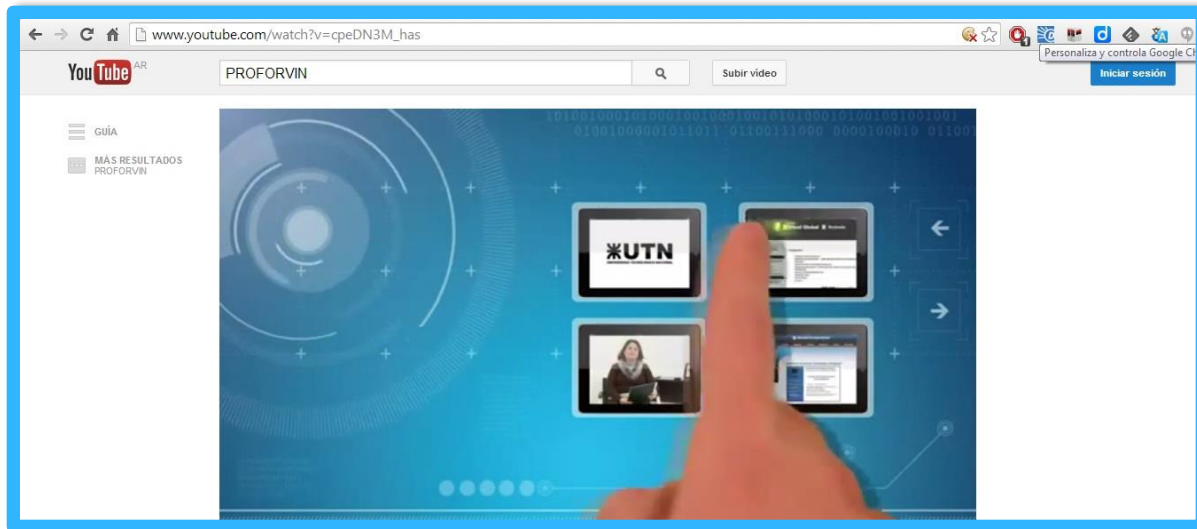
www.youtube.com/watch?v=cpeDN3M_has

Personaliza y controla Google Ch

You Tube AR

PROFORVIN

Subir video

Iniciar sesión

GUÍA

MÁS RESULTADOS PROFORVIN

1010010001010001001000100101010001010010010010010001
0100100000101101 01100111000 0000100010 01100

UTN